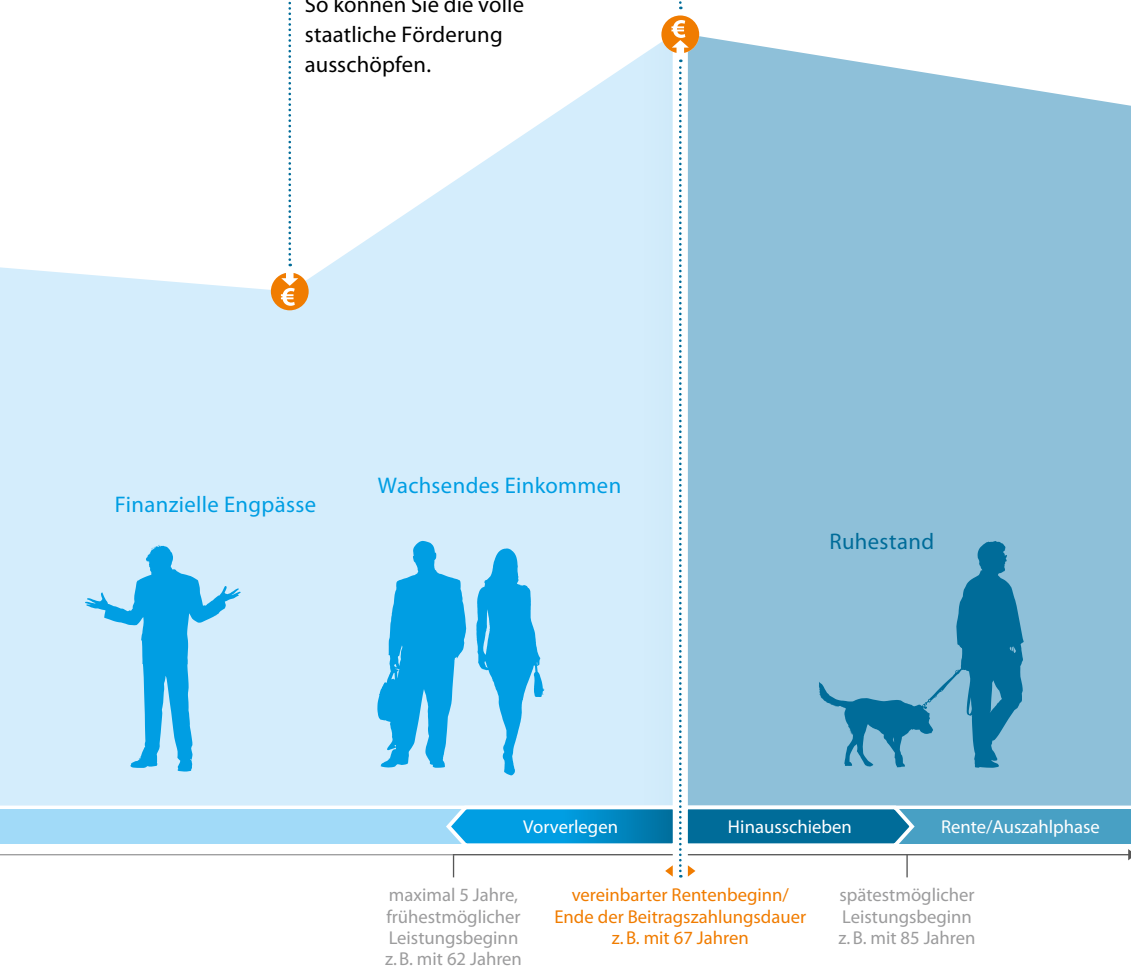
So können Sie die volle staatliche Förderung ausschöpfen.

€

€

Finanzielle Engpässe

Wachsendes Einkommen

Ruhestand

Vorverlegen

Hinausschieben

Rente/Auszahlphase

maximal 5 Jahre, frühestmöglicher Leistungsbeginn z. B. mit 62 Jahren

vereinbarter Rentenbeginn/ Ende der Beitragszahlungsdauer z. B. mit 67 Jahren

spätestmöglicher Leistungsbeginn z. B. mit 85 Jahren